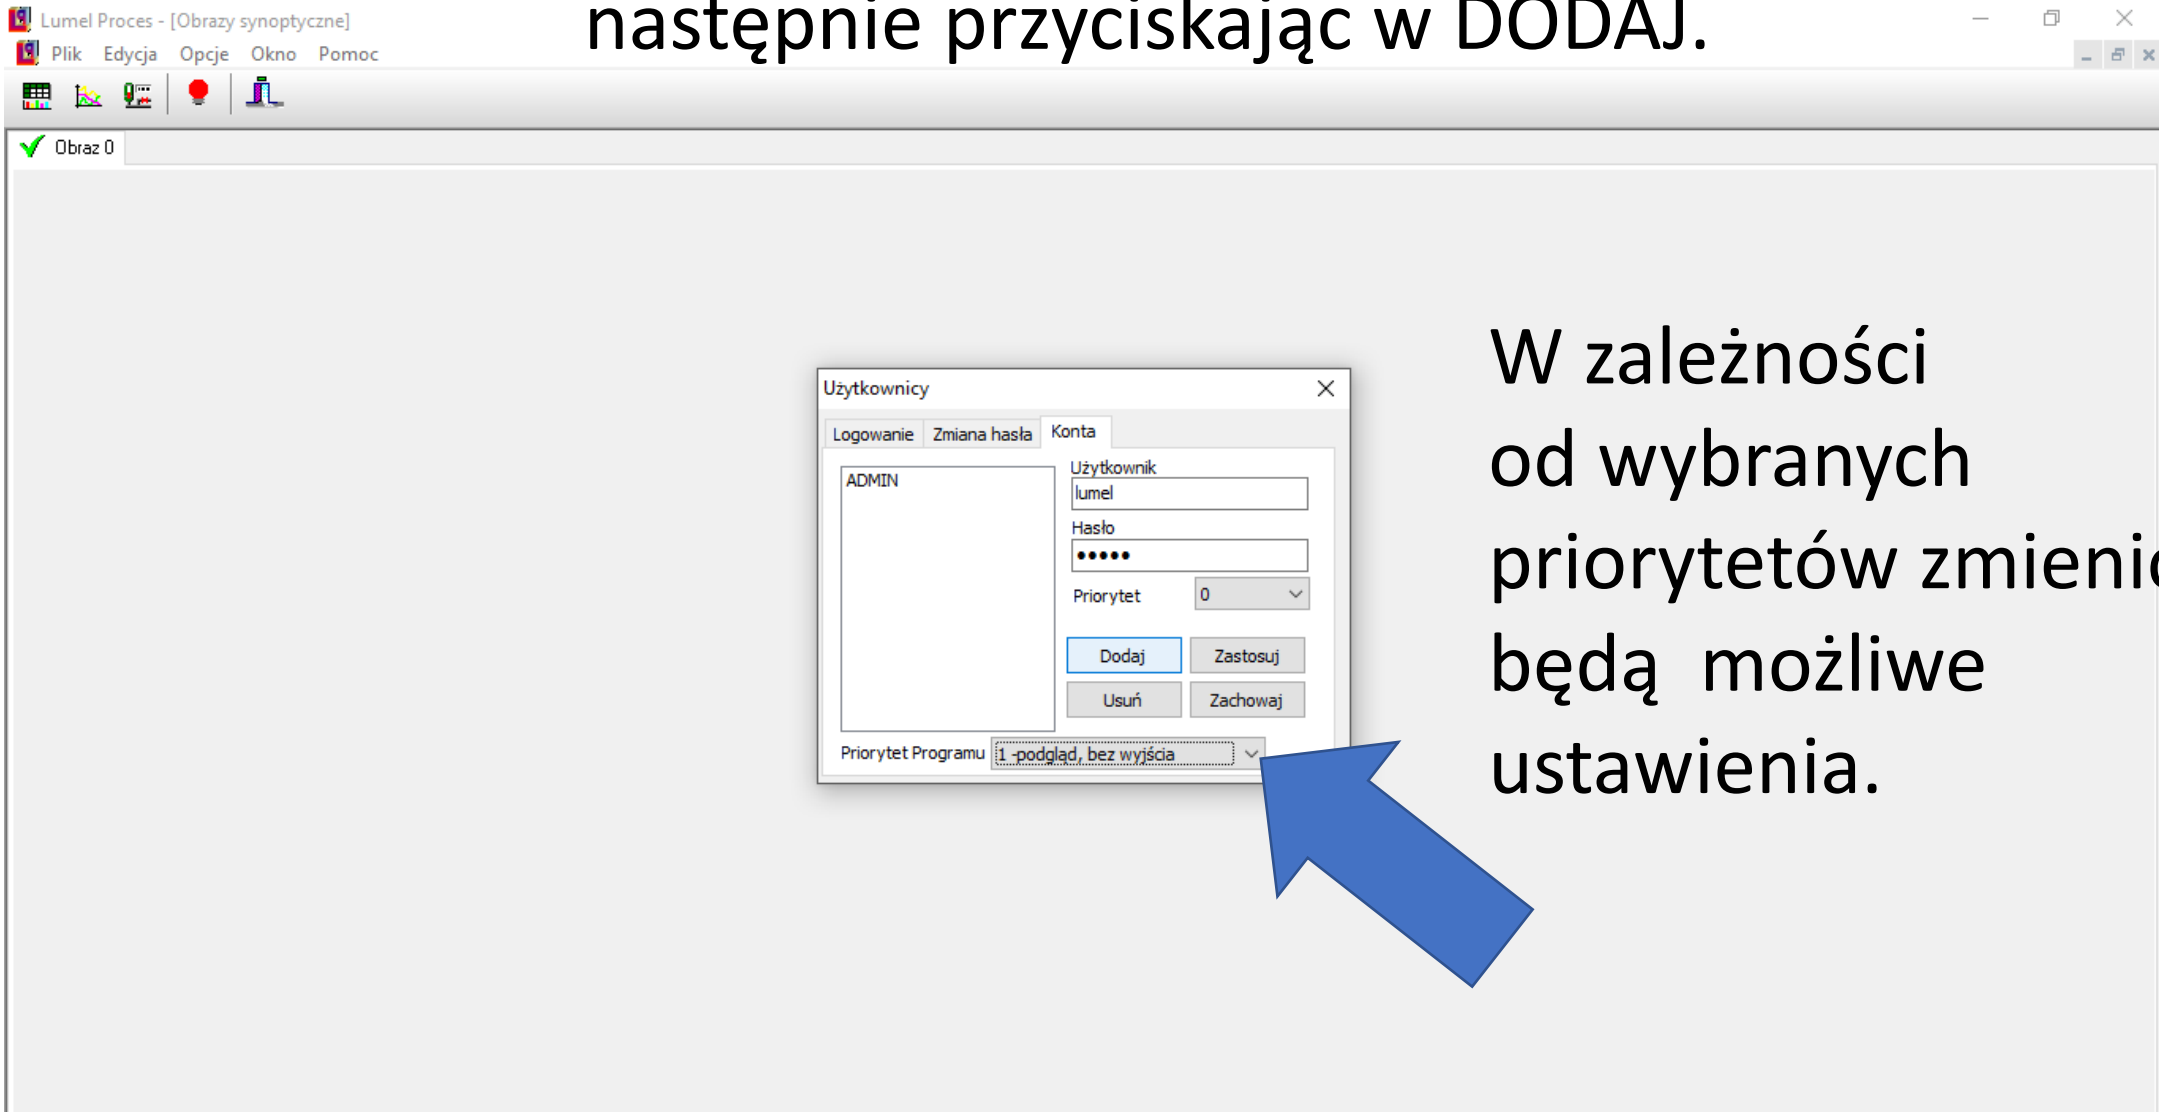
Lumel Proces - [Obrazy synoptyczne]

następnie przyciskając w DODAJ.

Plik Edycja Opcje Okno Pomoc

Obraz 0

Użytkownicy

Logowanie Zmiana hasła Konta

ADMIN

Użytkownik
lumel
Hasło
•••••
Priorytet 0

Dodaj Zastosuj
Usuń Zachowaj

Priorytet Programu 1 -podgląd, bez wyjścia

W zależności od wybranych priorytetów zmieni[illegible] będą możliwe ustawienia.